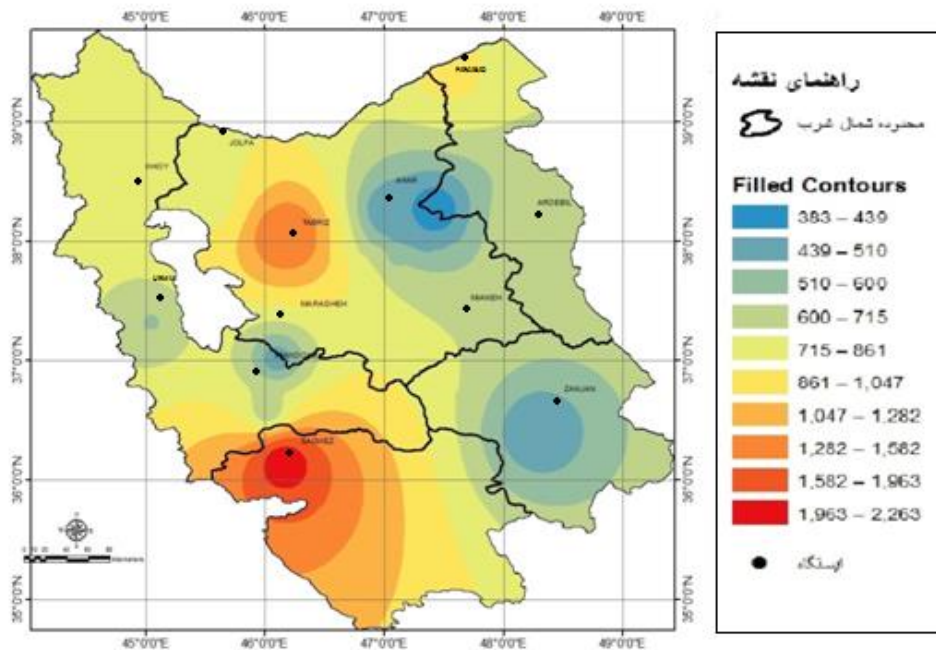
45°0'0"E 46°0'0"E 47°0'0"E 48°0'0"E 49°0'0"E

39°0'0"N
38°0'0"N
37°0'0"N
36°0'0"N
35°0'0"N

PARSABAD
JOLFA
KHOY
ARAK
ARDEBIL
TABRIZ
URMIA
MARAGHEH
MIANEH
ZANJAN
SAGHEZ

راهنمای نقشه
محدوده شمال غرب

Filled Contours
| |
|---|
| 383 – 439 |
| 439 – 510 |
| 510 – 600 |
| 600 – 715 |
| 715 – 861 |
| 861 – 1,047 |
| 1,047 – 1,282 |
| 1,282 – 1,582 |
| 1,582 – 1,963 |
| 1,963 – 2,263 |

ایستگاه

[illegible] Kilometers